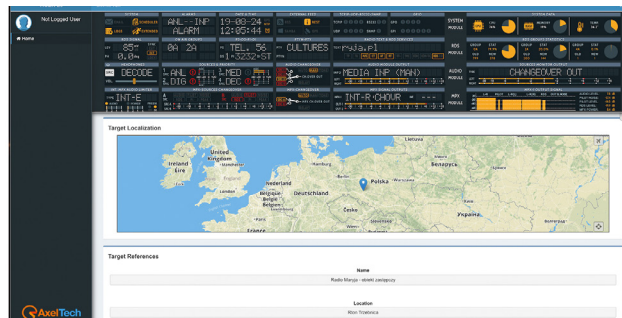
Not Logged User

Home

SYSTEM
ANL--INP
12:45:44
19-08-24
SYNC

RDS SIGNAL
85
0.0
CHAIN GROUPS
0A 2A
RDS DATA
TEL. 56
1=3232=ST
CULTURES
rsja.pl

DECODE
ANL
DIG
MED
DEC
MEDIA INP (MAN)
CHANGEOVER OUT

INT-E
INT-R CHOUR

SYSTEM MODULE
RDS MODULE
AUDIO MODULE
MPX MODULE

Target Localization

United Kingdom
Ireland
Éire
London
Nederland
België
Belgique
Deutschland
Polska
Česko
France
Lietuva
Беларусь
Україна

Target References

Name
Radio Maryja - obiekt zastępczy

Location
Wzniesienie (illegible)

AxelTech